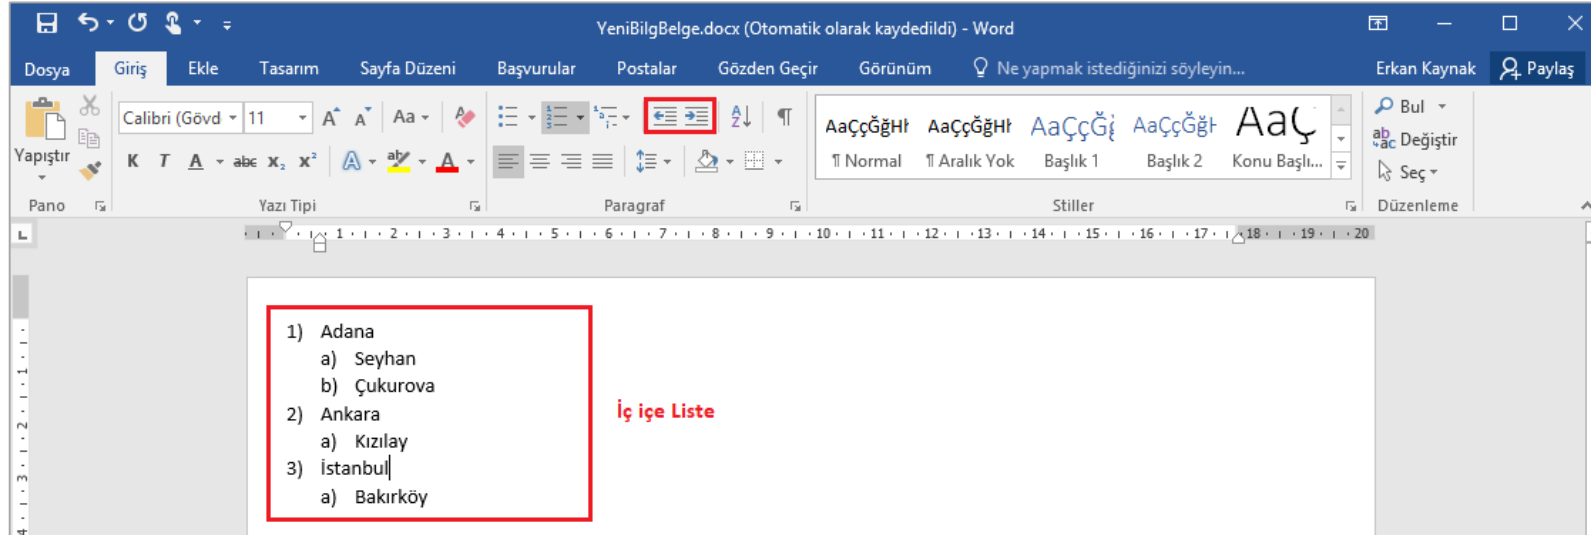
YeniBilgBelge.docx (Otomatik olarak kaydedildi) - Word

Dosya Giriş Ekle Tasarım Sayfa Düzeni Başvurular Postalar Gözden Geçir Görünüm Ne yapmak istediğinizi söyleyin... Erkan Kaynak Paylaş

Yapıştır
Pano
Calibri (Gövd 11
K T A abc $x_2$ $x^2$
Yazı Tipi
Paragraf
AaÇçĞğHı AaÇçĞğHı AaÇçĞğ AaÇçĞğH AaÇ
¶ Normal ¶ Aralık Yok Başlık 1 Başlık 2 Konu Başlı...
Stiller
Bul
Değiştir
Seç
Düzenleme

1) Adana
a) Seyhan
b) Çukurova
2) Ankara
a) Kızılay
3) İstanbul
a) Bakırköy

İç içe Liste